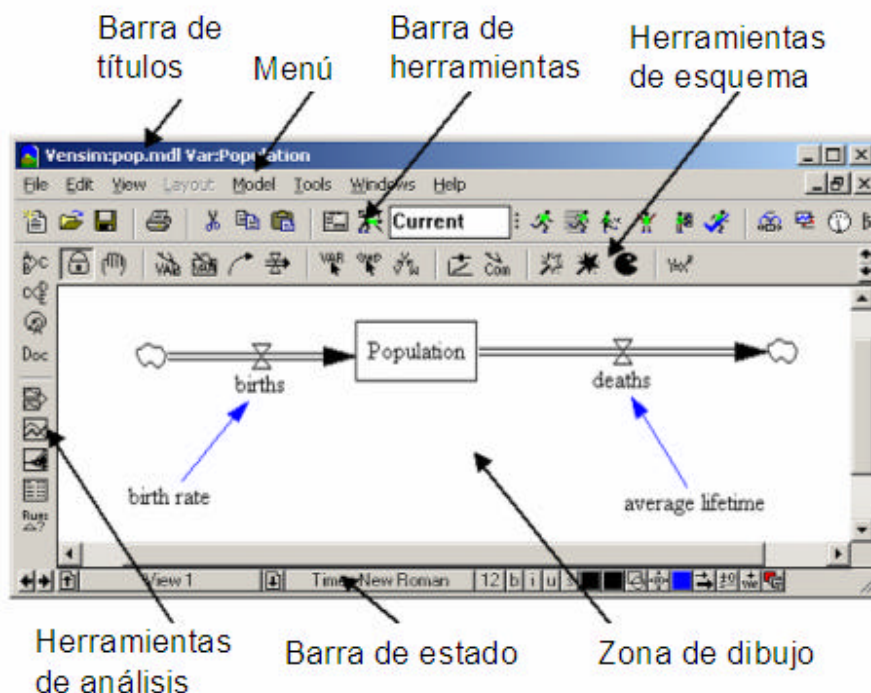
Barra de títulos

Menú

Barra de herramientas

Herramientas de esquema

Vensim:pop.mdl Var:Population

File Edit View Layout Model Tools Windows Help

Current

Doc

Population

births

deaths

birth rate

average lifetime

View 1

Times New Roman

12 b i u

Herramientas de análisis

Barra de estado

Zona de dibujo